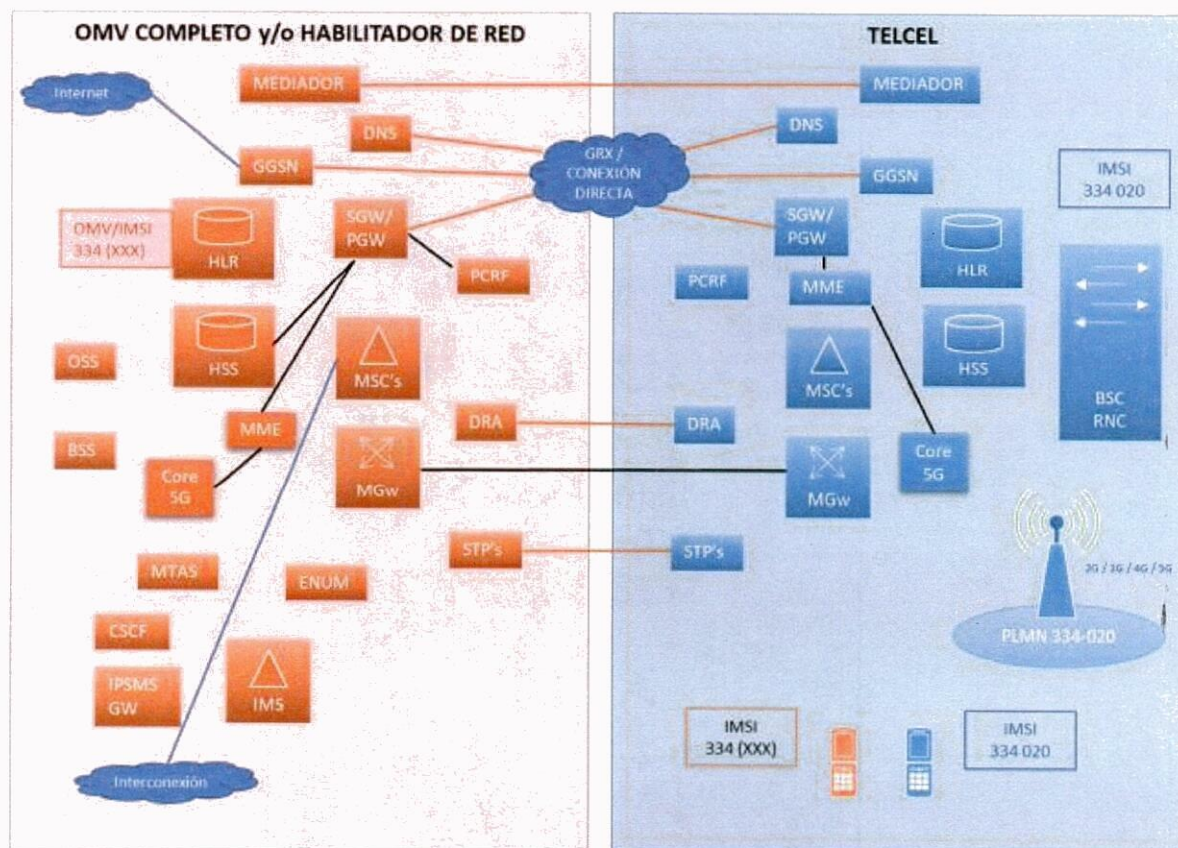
OMV COMPLETO y/o HABILITADOR DE RED

Internet

MEDIADOR

DNS

GGSN

OMV/IMSI 334 (XXX)

HLR

SGW/ PGW

PCRF

HSS

OSS

MSC's

MME

BSS

Core 5G

MGw

DRA

MTAS

ENUM

STP's

CSCF

IPSMS GW

IMS

Interconexión

GRX / CONEXIÓN DIRECTA

TELCEL

MEDIADOR

DNS

GGSN

IMSI 334 020

SGW/ PGW

HLR

PCRF

MME

HSS

MSC's

BSC RNC

DRA

Core 5G

MGw

STP's

2G / 3G / 4G / 5G

PLMN 334-020

IMSI 334 (XXX)

IMSI 334 020